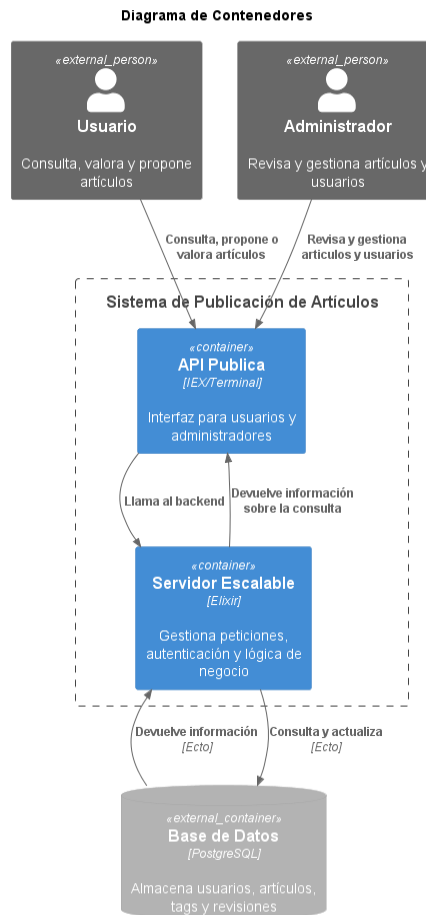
Diagrama de Contenedores

«external_person»
Usuario
Consulta, valora y propone artículos

«external_person»
Administrador
Revisa y gestiona artículos y usuarios

Consulta, propone o valora artículos

Revisa y gestiona artículos y usuarios

Sistema de Publicación de Artículos

«container»
API Publica
[IEX/Terminal]
Interfaz para usuarios y administradores

Llama al backend

Devuelve información sobre la consulta

«container»
Servidor Escalable
[Elixir]
Gestiona peticiones, autenticación y lógica de negocio

Devuelve información
[Ecto]

Consulta y actualiza
[Ecto]

«external_container»
Base de Datos
[PostgreSQL]
Almacena usuarios, artículos, tags y revisiones